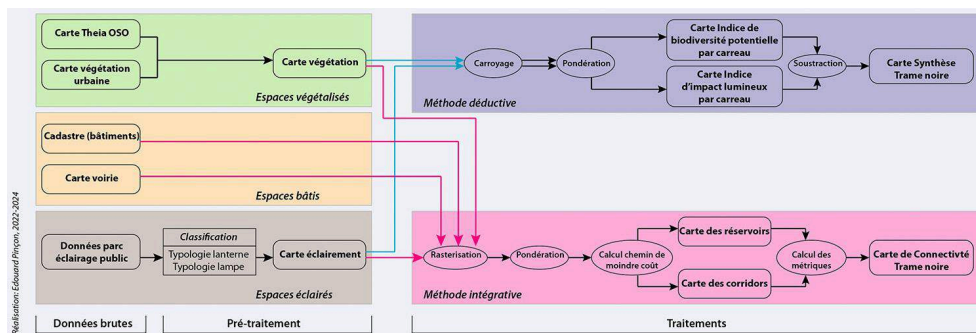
Carte Theia OSO

Carte végétation urbaine

Carte végétation

Espaces végétalisés

Cadastre (bâtiments)

Carte voirie

Espaces bâtis

Données parc éclairage public

Classification

Typologie lanterne
Typologie lampe

Carte éclairement

Espaces éclairés

Carroyage

Pondération

Carte Indice de biodiversité potentielle par carreau

Carte Indice d'impact lumineux par carreau

Soustraction

Carte Synthèse Trame noire

Méthode déductive

Rasterisation

Pondération

Calcul chemin de moindre coût

Carte des réservoirs

Carte des corridors

Calcul des métriques

Carte de Connectivité Trame noire

Méthode intégrative

Réalisation: Edouard Pinçon, 2022-2024

Données brutes

Pré-traitement

Traitements